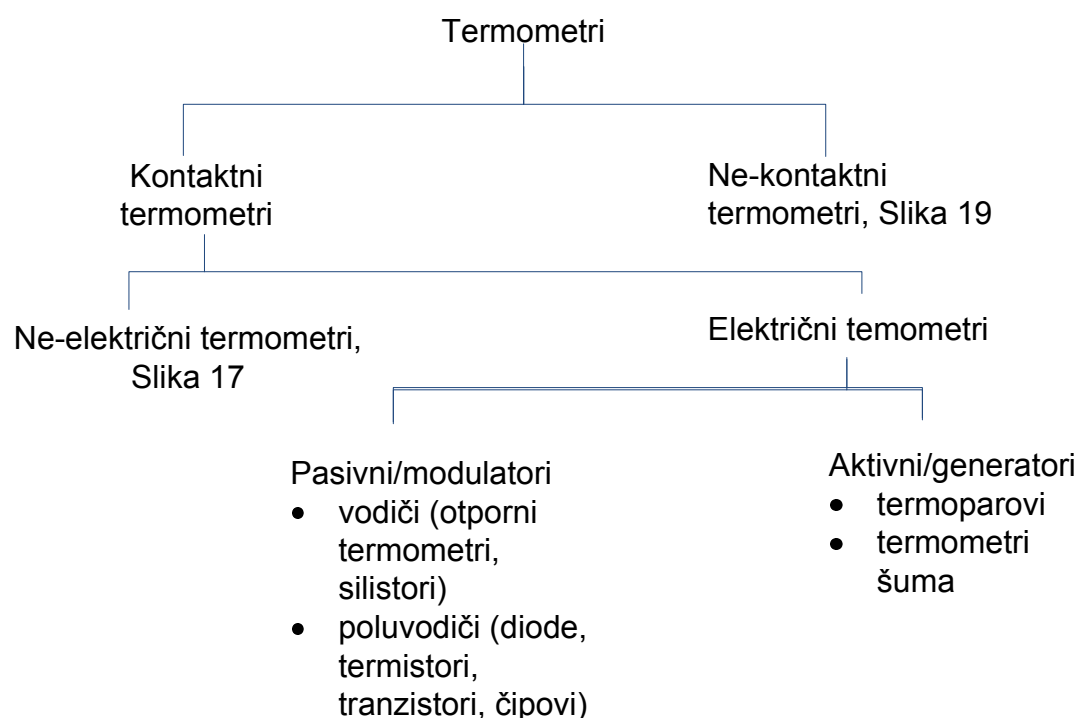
Termometri

Kontaktni termometri

Ne-kontaktni termometri, Slika 19

Ne-električni termometri, Slika 17

Električni temometri

Pasivni/modulatori
- vodiči (otporni termometri, silistori)
- poluvodiči (diode, termistori, tranzistori, čipovi)

Aktivni/generatori
- termoparovi
- termometri šuma